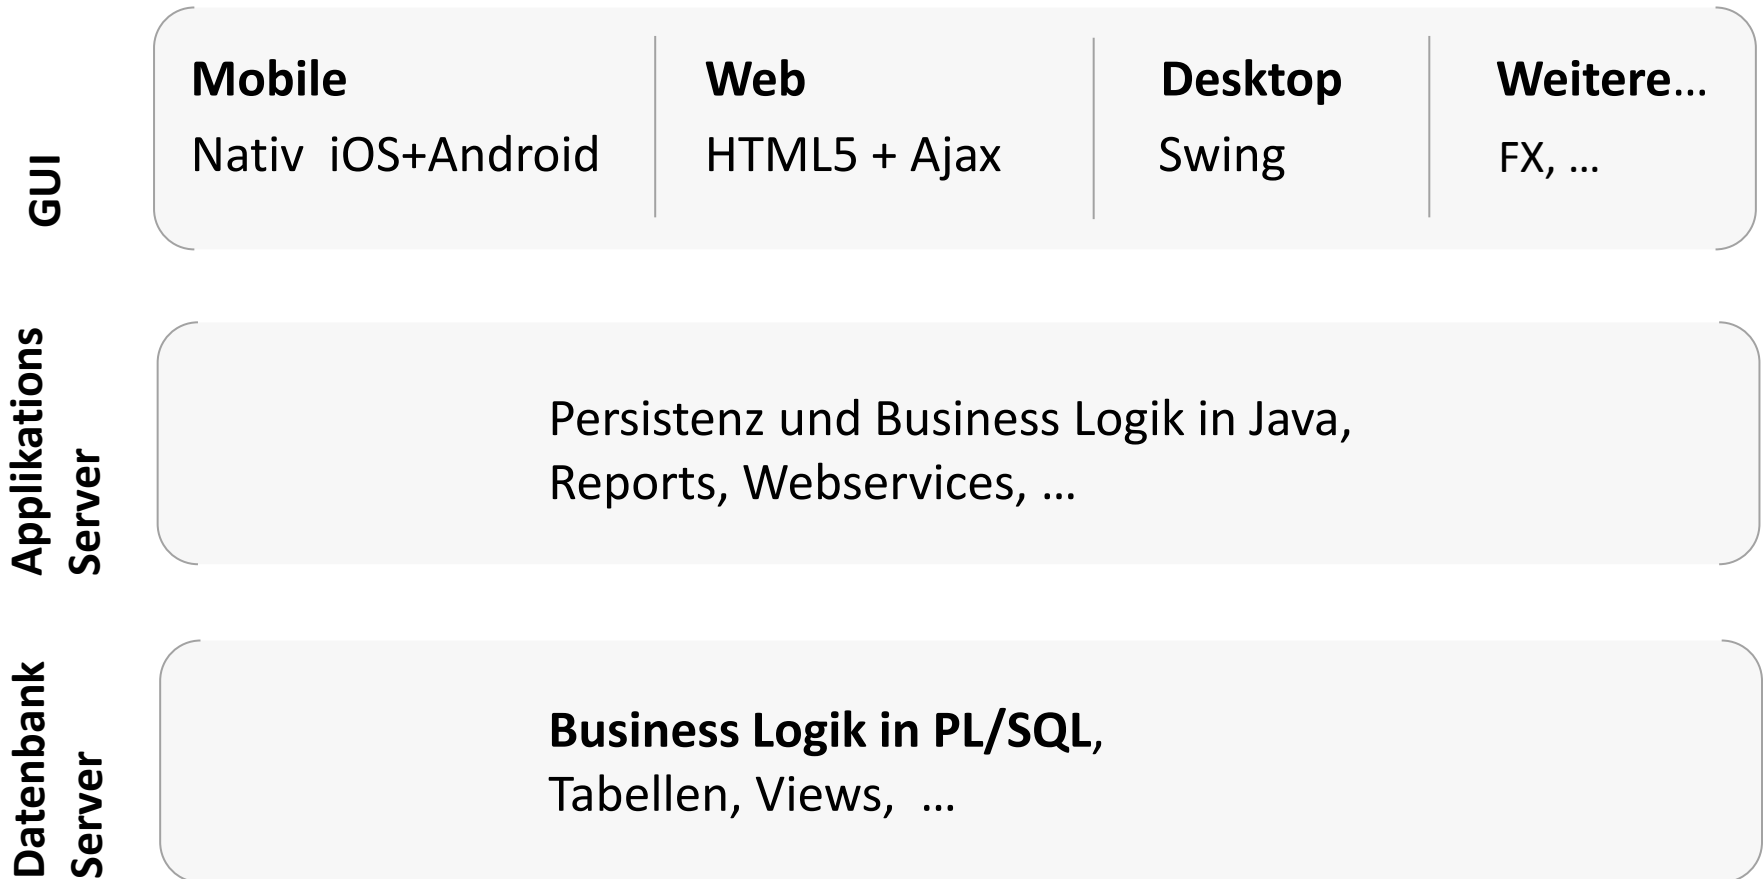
GUI

Mobile
Nativ iOS+Android

Web
HTML5 + Ajax

Desktop
Swing

Weitere…
FX, …

Applikations Server

Persistenz und Business Logik in Java, Reports, Webservices, …

Datenbank Server

Business Logik in PL/SQL, Tabellen, Views, …